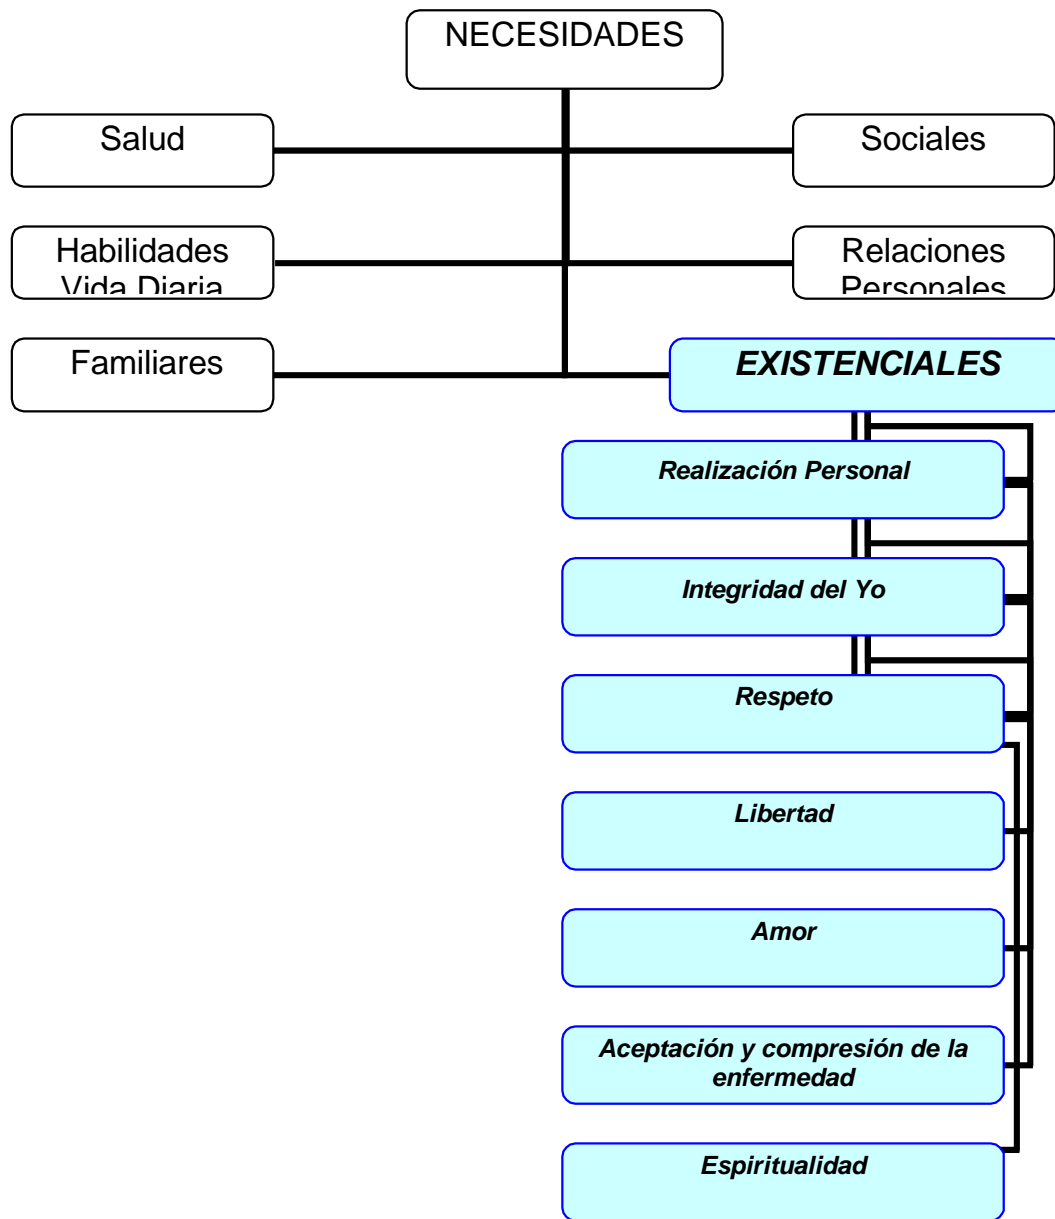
NECESIDADES

Salud

Sociales

Habilidades Vida Diaria

Relaciones Personales

Familiares

*EXISTENCIALES*

*Realización Personal*

*Integridad del Yo*

*Respeto*

*Libertad*

*Amor*

*Aceptación y compresión de la enfermedad*

*Espiritualidad*